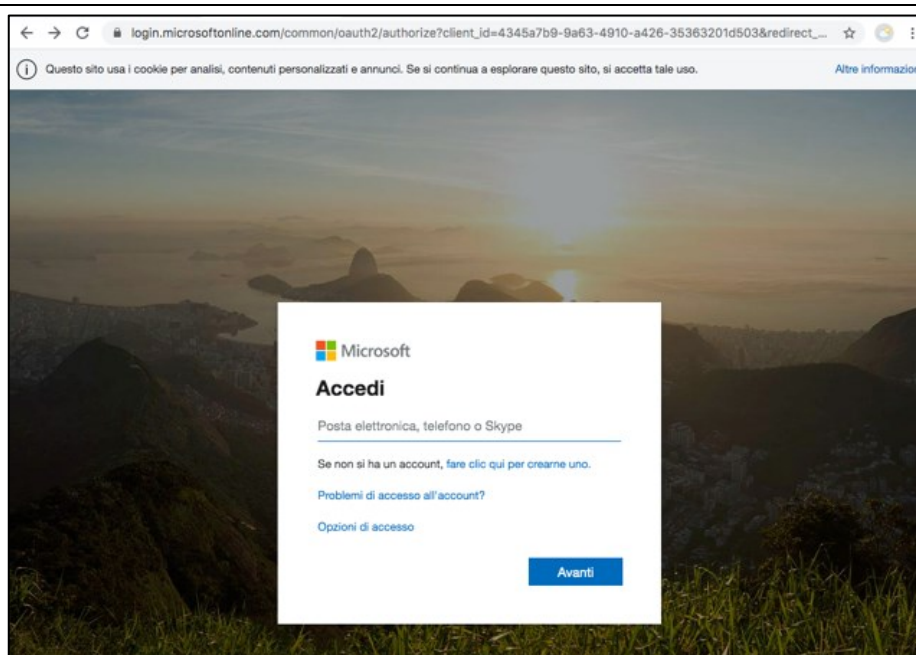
login.microsoftonline.com/common/oauth2/authorize?client_id=4345a7b9-9a63-4910-a426-35363201d503&redirect_...

Questo sito usa i cookie per analisi, contenuti personalizzati e annunci. Se si continua a esplorare questo sito, si accetta tale uso.

Altre informazio

Microsoft

Accedi

Posta elettronica, telefono o Skype

Se non si ha un account, fare clic qui per crearne uno.

Problemi di accesso all'account?

Opzioni di accesso

Avanti